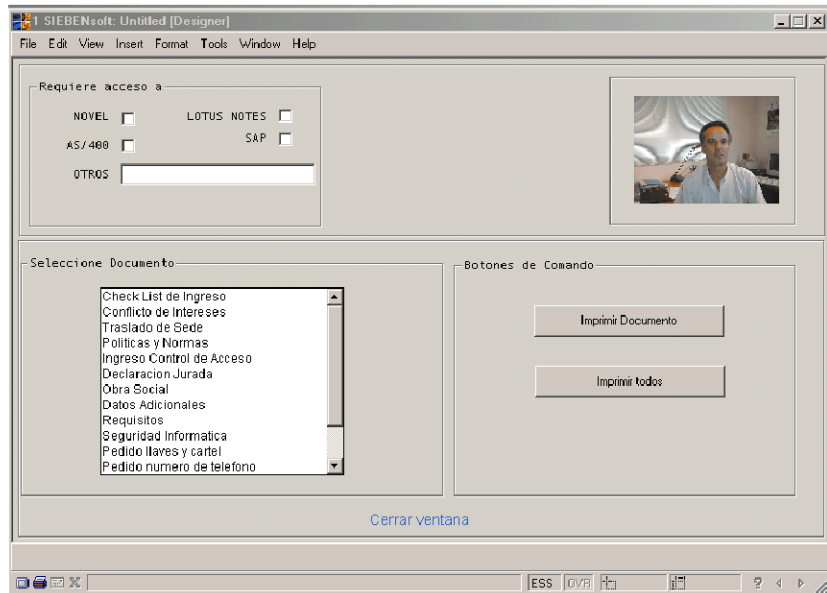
1 SIEBENsoft: Untitled [Designer]

File Edit View Insert Format Tools Window Help

Requiere acceso a

NOVEL

LOTUS NOTES

SAP

AS/400

OTROS

Seleccione Documento

Check List de Ingreso
Conflicto de Intereses
Traslado de Sede
Politicas y Normas
Ingreso Control de Acceso
Declaracion Jurada
Obra Social
Datos Adicionales
Requisitos
Seguridad Informatica
Pedido llaves y cartel
Pedido numero de telefono

Botones de Comando

Imprimir Documento

Imprimir todos

Cerrar ventana

ESS OVR